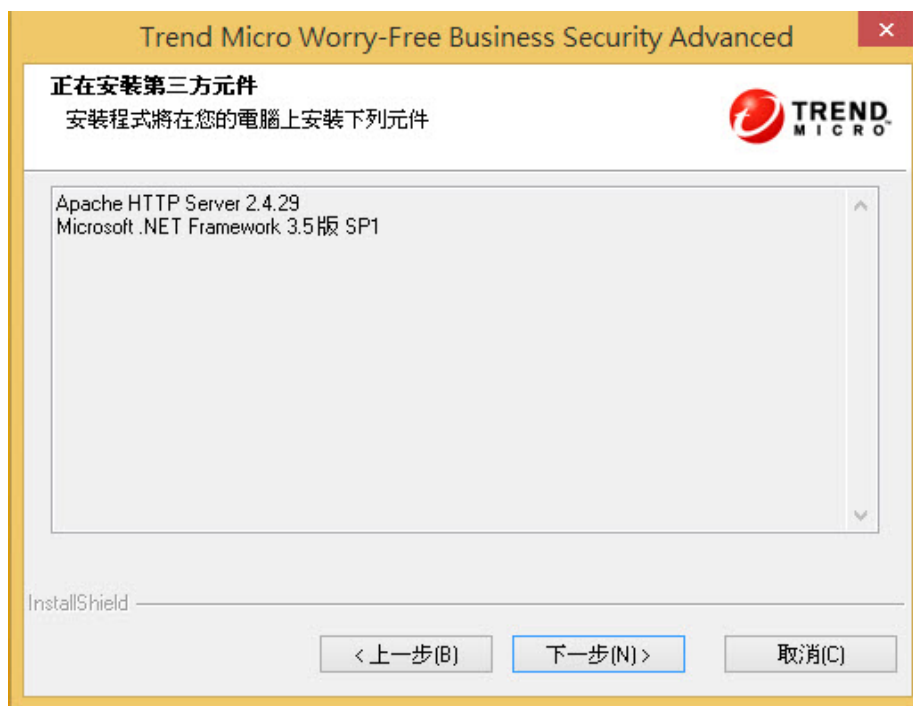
Trend Micro Worry-Free Business Security Advanced

正在安裝第三方元件

安裝程式將在您的電腦上安裝下列元件

TREND MICRO

Apache HTTP Server 2.4.29
Microsoft .NET Framework 3.5 版 SP1

InstallShield

< 上一步(B)

下一步(N) >

取消(C)